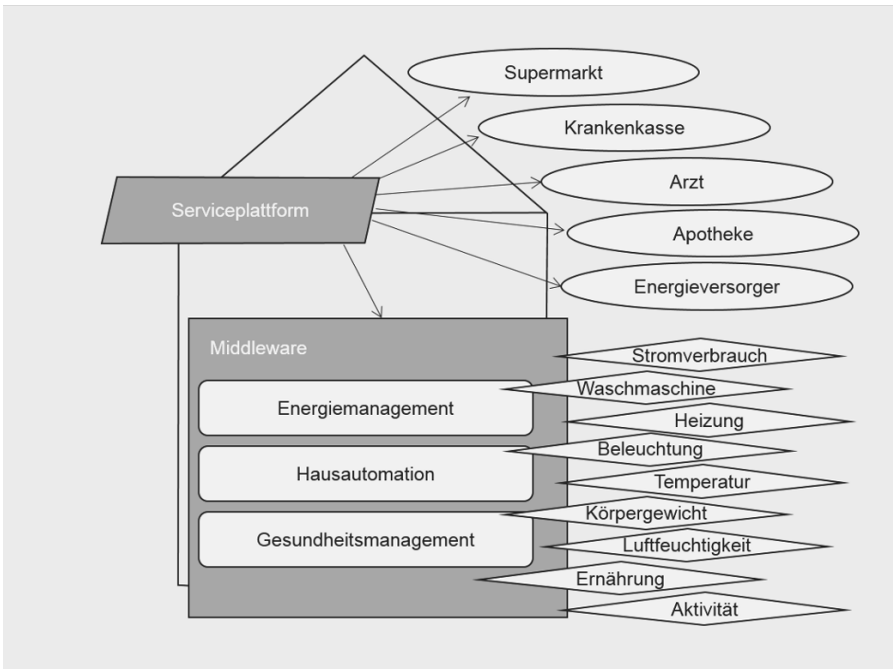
Supermarkt

Krankenkasse

Arzt

Apotheke

Energieversorger

Serviceplattform

Middleware

Energiemanagement

Hausautomation

Gesundheitsmanagement

Stromverbrauch

Waschmaschine

Heizung

Beleuchtung

Temperatur

Körpergewicht

Luftfeuchtigkeit

Ernährung

Aktivität